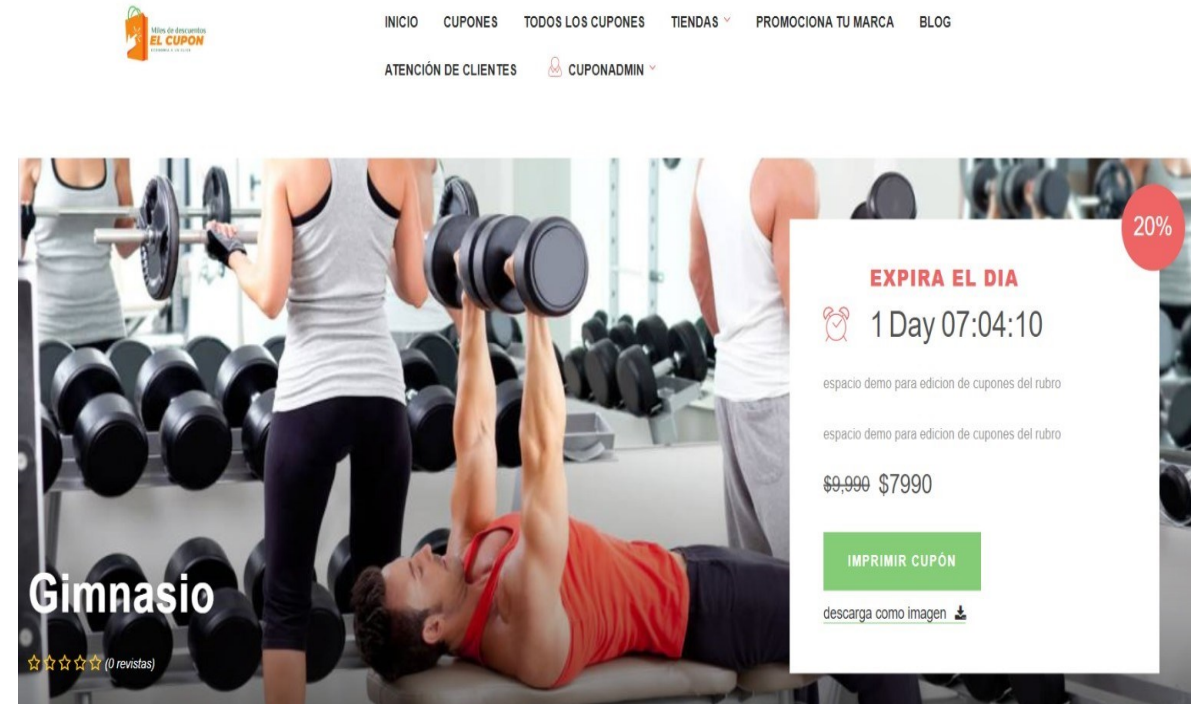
Miles de descuentos
EL CUPON
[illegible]

INICIO CUPONES TODOS LOS CUPONES TIENDAS PROMOCIONA TU MARCA BLOG
ATENCIÓN DE CLIENTES CUPONADMIN

20%

EXPIRA EL DIA

1 Day 07:04:10

espacio demo para edicion de cupones del rubro

espacio demo para edicion de cupones del rubro

~~$9,990~~ $7990

IMPRIMIR CUPÓN

descarga como imagen

Gimnasio

☆☆☆☆☆ (0 revistas)